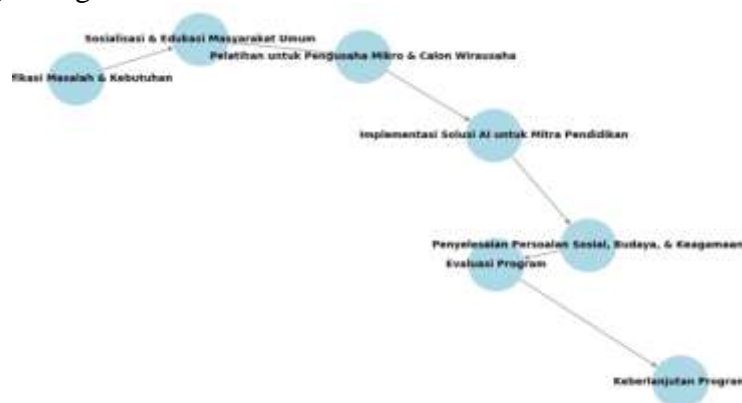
Sosialisasi & Edukasi Masyarakat Umum

fikasi Masalah & Kebutuhan

Pelatihan untuk Pengusaha Mikro & Calon Wirausaha

Implementasi Solusi AI untuk Mitra Pendidikan

Penyelesaian Persoalan Sosial, Budaya, & Keagamaan

Evaluasi Program

Keberlanjutan Prograr